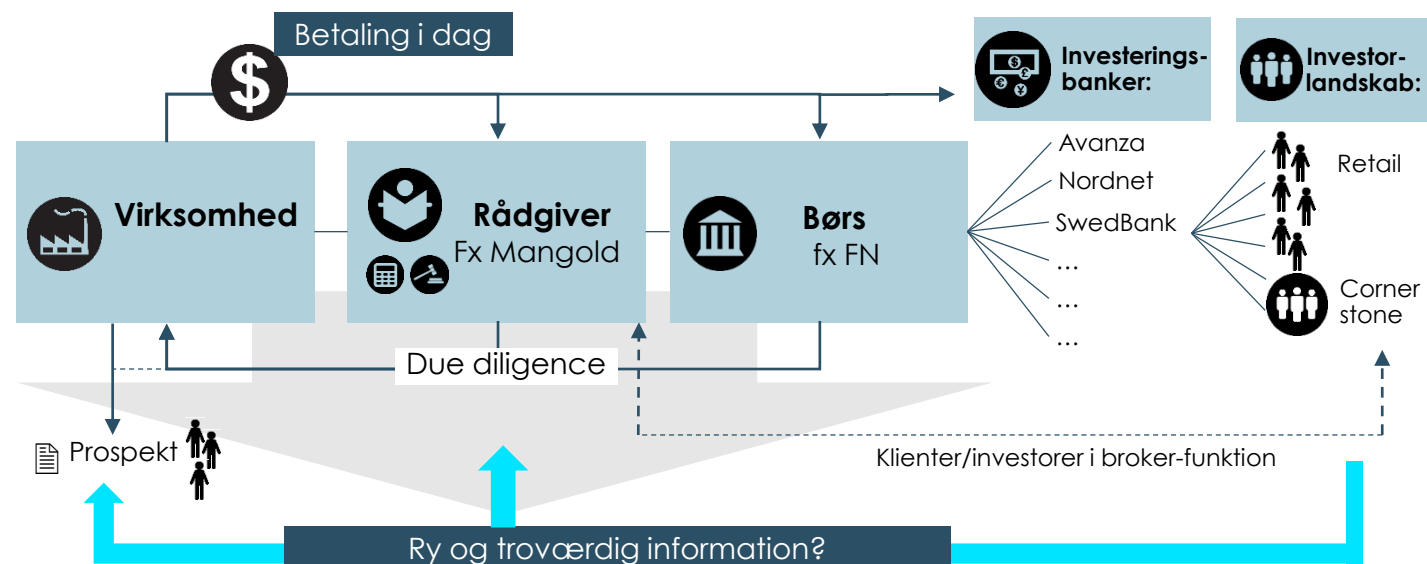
Betaling i dag

Investeringsbanker:

Investorlandskab:

Virksomhed

Rådgiver
Fx Mangold

Børs
fx FN

Avanza
Nordnet
SwedBank
…
…
…

Retail

Corner stone

Due diligence

Prospekt

Klienter/investorer i broker-funktion

Ry og troværdig information?